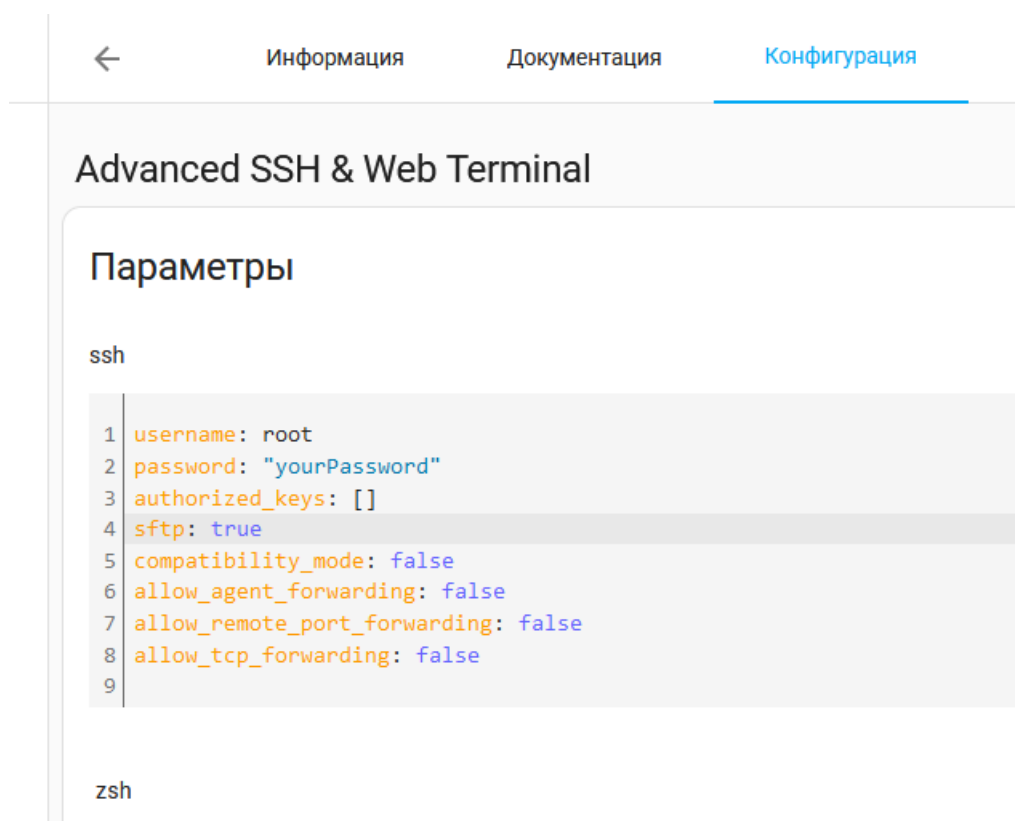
Информация Документация Конфигурация

Advanced SSH & Web Terminal

Параметры

ssh

1 username: root
2 password: "yourPassword"
3 authorized_keys: []
4 sftp: true
5 compatibility_mode: false
6 allow_agent_forwarding: false
7 allow_remote_port_forwarding: false
8 allow_tcp_forwarding: false
9

zsh